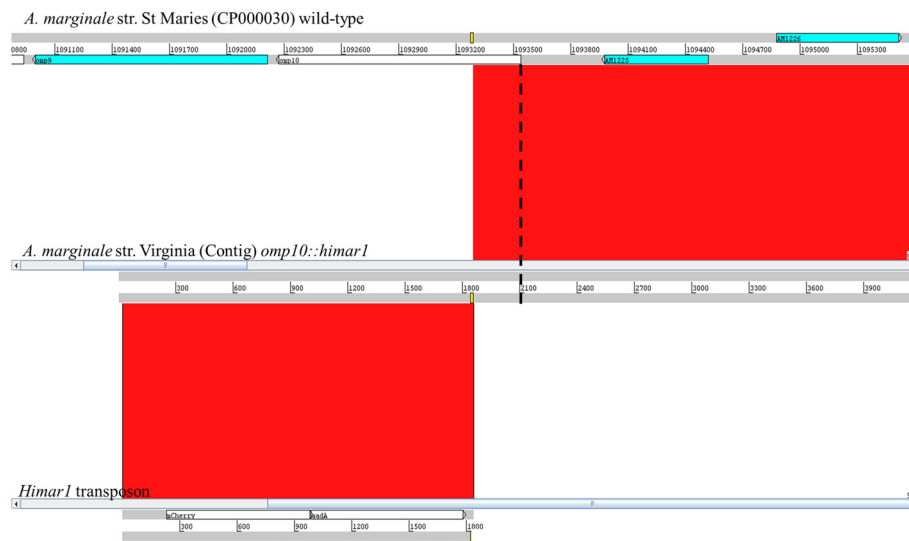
*A. marginale* str. St Maries (CP000030) wild-type

AM1226

0800 1091100 1091400 1091700 1092000 1092300 1092600 1092900 1093200 1093500 1093800 1094100 1094400 1094700 1095000 1095300

omp9 omp10 AM1225

*A. marginale* str. Virginia (Contig) *omp10::himar1*

300 600 900 1200 1500 1800 2100 2400 2700 3000 3300 3600 3900

*Himar1* transposon

mCherry aadA

300 600 900 1200 1500 1800